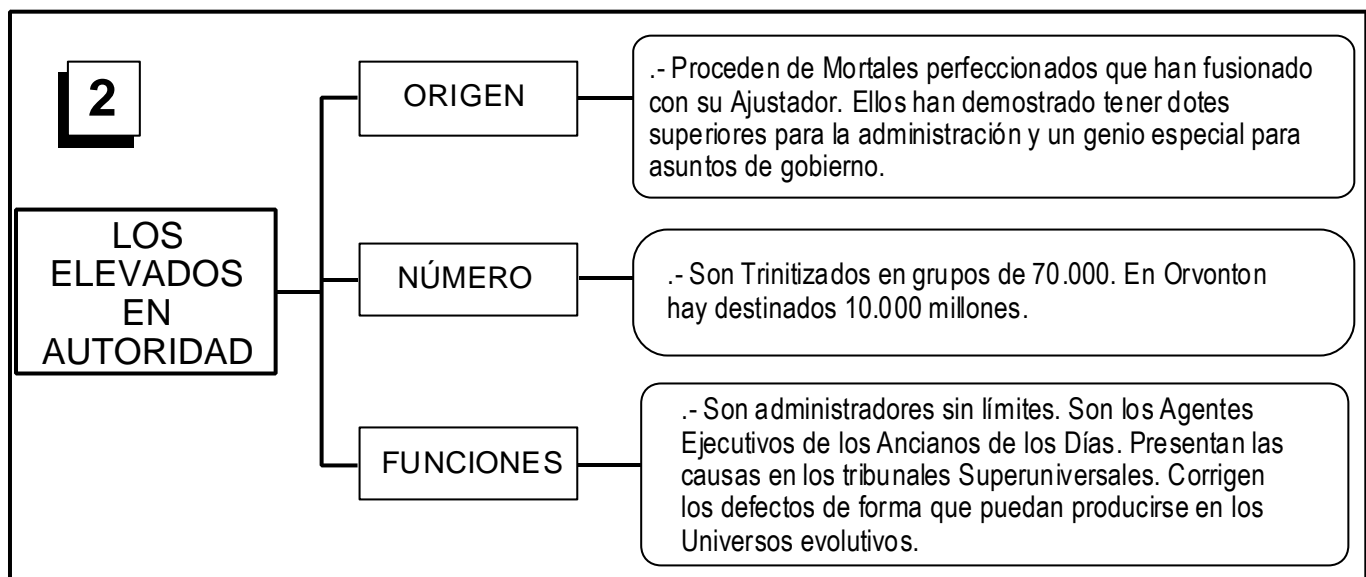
2

LOS ELEVADOS EN AUTORIDAD

ORIGEN

.- Proceden de Mortales perfeccionados que han fusionado con su Ajustador. Ellos han demostrado tener dotes superiores para la administración y un genio especial para asuntos de gobierno.

NÚMERO

.- Son Trinitizados en grupos de 70.000. En Orvonton hay destinados 10.000 millones.

FUNCIONES

.- Son administradores sin límites. Son los Agentes Ejecutivos de los Ancianos de los Días. Presentan las causas en los tribunales Superuniversales. Corrigen los defectos de forma que puedan producirse en los Universos evolutivos.